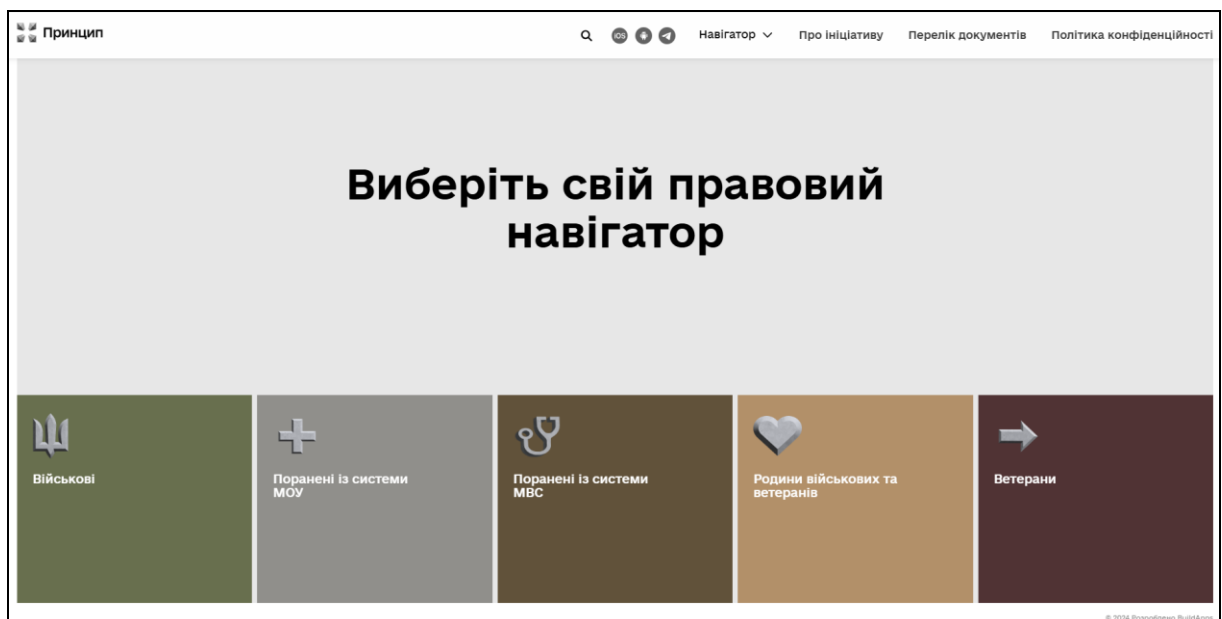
Принцип

iOS

Навігатор

Про ініціативу

Перелік документів

Політика конфіденційності

Виберіть свій правовий навігатор

Військові

Поранені із системи МОУ

Поранені із системи МВС

Родини військових та ветеранів

Ветерани

© 2024 Розроблено BuildApps